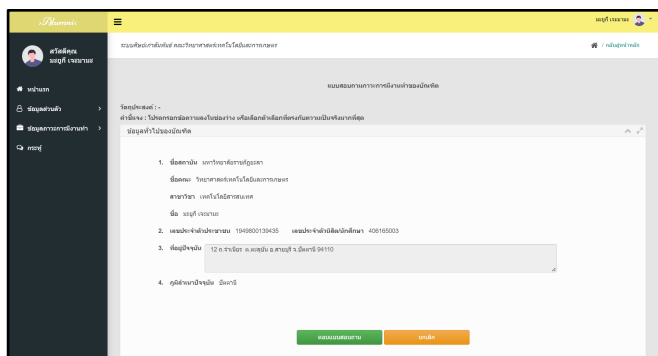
Alumni

สวัสดีคุณ
มยุรี เจะมามะ

หน้าแรก
ข้อมูลส่วนตัว
ข้อมูลการการมีงานทำ
กระทู้

มยุรี เจะมามะ

ระบบศิษย์เก่าสัมพันธ์ คณะวิทยาศาสตร์เทคโนโลยีและการเกษตร

/ หน้าสู่หน้าหลัก

แบบสอบถามภาวะการมีงานทำของบัณฑิต

วัตถุประสงค์ : -
คำชี้แจง : โปรดกรอกข้อความลงในช่องว่าง หรือเลือกคำเลือกที่ตรงกับความเป็นจริงมากที่สุด

ข้อมูลทั่วไปของบัณฑิต

1. ชื่อสถาบัน มหาวิทยาลัยราชภัฏยะลา
ชื่อคณะ วิทยาศาสตร์เทคโนโลยีและการเกษตร
สาขาวิชา เทคโนโลยีสารสนเทศ
ชื่อ มยุรี เจะมามะ

2. เลขประจำตัวประชาชน 1949800139435 เลขประจำตัวนิสิต/นักศึกษา 406165003

3. ที่อยู่ปัจจุบัน 12 ถ.รัชนีชร ต.ตะลุบัน อ.สายบุรี จ.ปัตตานี 94110

4. ภูมิลำเนาปัจจุบัน ปัตตานี

ตอบแบบสอบถาม

ยกเลิก